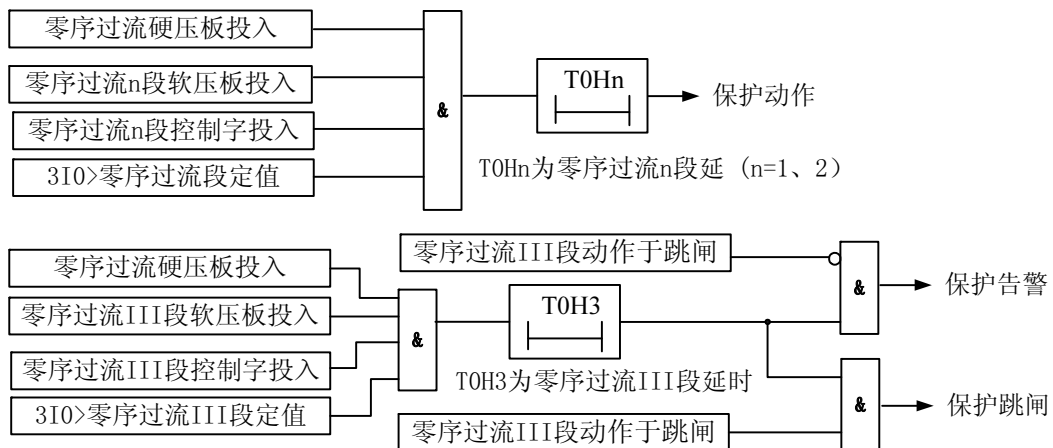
零序过流硬压板投入

零序过流n段软压板投入

零序过流n段控制字投入

3I0>零序过流段定值

&

T0Hn

保护动作

T0Hn为零序过流n段延 (n=1、2)

零序过流III段动作于跳闸

零序过流硬压板投入

零序过流III段软压板投入

零序过流III段控制字投入

3I0>零序过流III段定值

&

T0H3

T0H3为零序过流III段延时

&

保护告警

&

保护跳闸

零序过流III段动作于跳闸